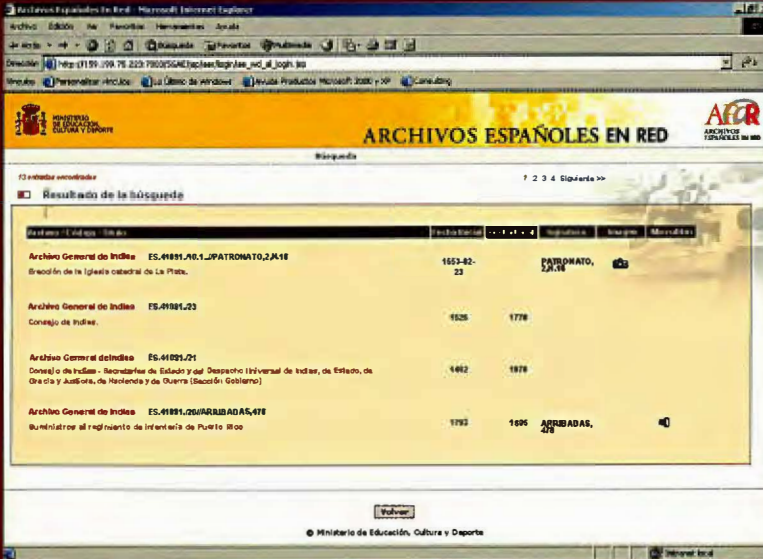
Archivos Españoles en Red - Microsoft Internet Explorer

Archivo Edición Ver Favoritos Herramientas Ayuda

Atrás Búsqueda Favoritos Multimedia

Dirección http://159.198.75.223:7800/SGAE/aplisae/login/ae_red_al_login.jsp

Vínculos Personalizar vínculos Lo Último de Windows Ayuda Productos Microsoft 2000 y XP Consulting

MINISTERIO DE EDUCACIÓN, CULTURA Y DEPORTE

ARCHIVOS ESPAÑOLES EN RED

AER ARCHIVOS ESPAÑOLES EN RED

Búsqueda

13 entradas encontradas

1 2 3 4 Siguiente >>

Resultado de la búsqueda

| Archivo · Código · Título | Fecha inicial | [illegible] | Signatura | Imagen | Microfilm |
|---|---|---|---|---|---|
| Archivo General de Indias ES.41091.AGI.1.2/PATRONATO,2,N.18 Erección de la iglesia catedral de La Plata. | 1553-02-23 | | PATRONATO, 2,N.18 | | |
| Archivo General de Indias ES.41091.23 Consejo de Indias. | 1525 | 1770 | | | |
| Archivo General de Indias ES.41091.21 Consejo de Indias - Secretarías de Estado y del Despacho Universal de Indias, de Estado, de Gracia y Justicia, de Hacienda y de Guerra (Sección Gobierno) | 1492 | 1878 | | | |
| Archivo General de Indias ES.41091.26//ARRIBADAS,478 Suministros al regimiento de infantería de Puerto Rico | 1793 | 1895 | ARRIBADAS, 478 | | |

Volver

© Ministerio de Educación, Cultura y Deporte

Internet local